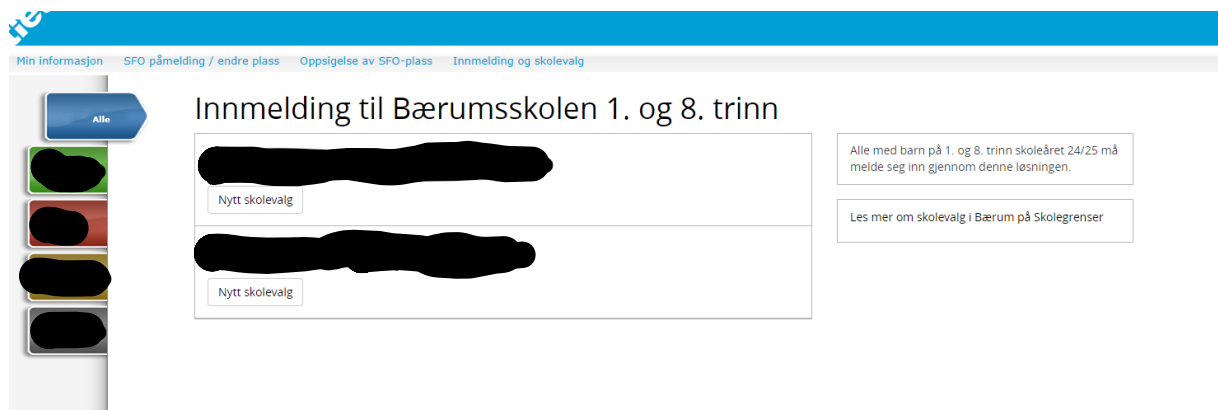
Min informasjon SFO påmelding / endre plass Oppsigelse av SFO-plass Innmelding og skolevalg

Alle

Innmelding til Bærumsskolen 1. og 8. trinn

Nytt skolevalg

Nytt skolevalg

Alle med barn på 1. og 8. trinn skoleåret 24/25 må melde seg inn gjennom denne løsningen.

Les mer om skolevalg i Bærum på Skolegrenser